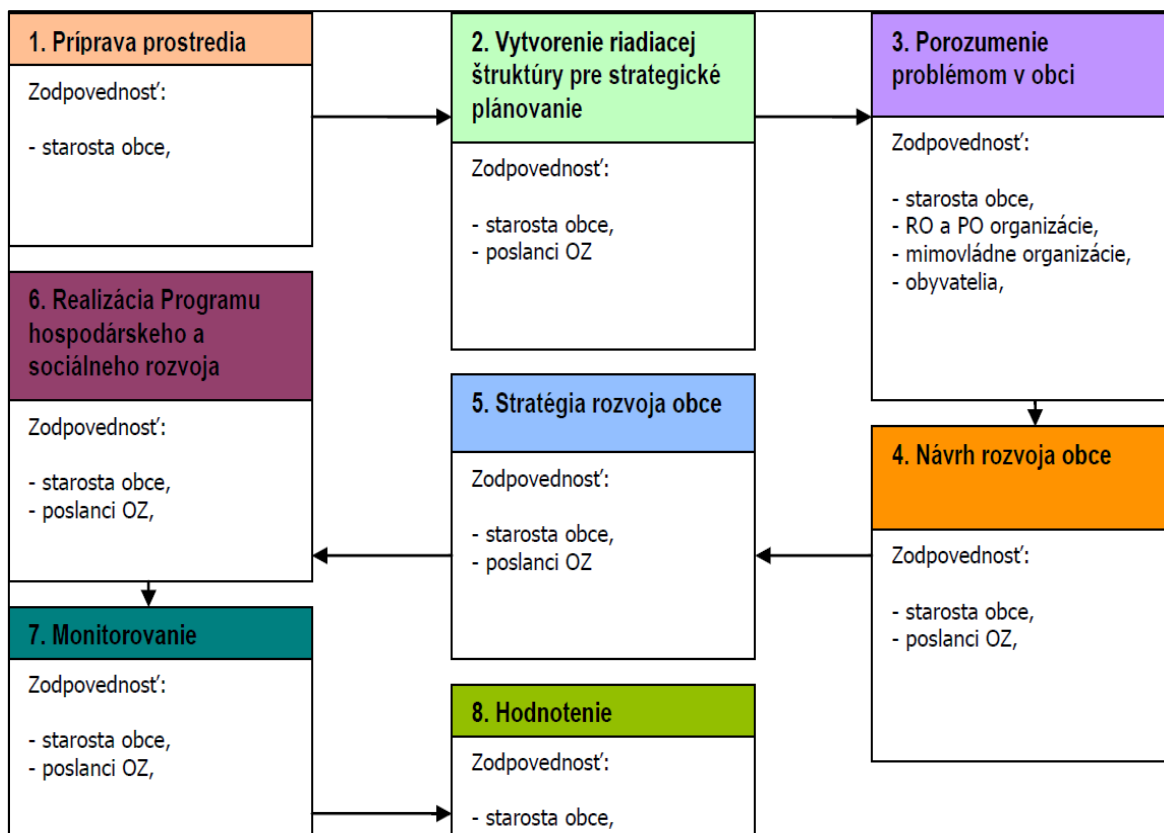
1. Príprava prostredia

Zodpovednosť:

- starosta obce,

2. Vytvorenie riadiacej štruktúry pre strategické plánovanie

Zodpovednosť:

- starosta obce,
- poslanci OZ

3. Porozumenie problémom v obci

Zodpovednosť:

- starosta obce,
- RO a PO organizácie,
- mimovládne organizácie,
- obyvatelia,

4. Návrh rozvoja obce

Zodpovednosť:

- starosta obce,
- poslanci OZ,

5. Stratégia rozvoja obce

Zodpovednosť:

- starosta obce,
- poslanci OZ

6. Realizácia Programu hospodárskeho a sociálneho rozvoja

Zodpovednosť:

- starosta obce,
- poslanci OZ,

7. Monitorovanie

Zodpovednosť:

- starosta obce,
- poslanci OZ,

8. Hodnotenie

Zodpovednosť:

- starosta obce,